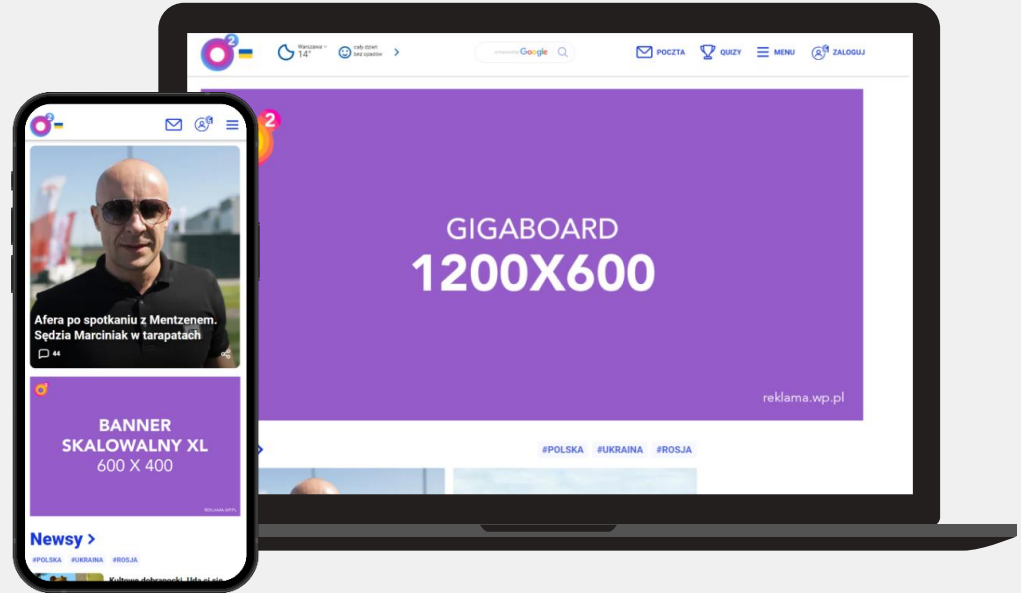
Warszawa 14° cały dzień bez opadów

Google

POCZTA QUIZY MENU ZALOGUJ

GIGABOARD
1200X600

reklama.wp.pl

#POLSKA #UKRAINA #ROSJA

Afera po spotkaniu z Mentzenem. Sędzia Marciniak w tarapatach

44

BANNER SKALOWALNY XL
600 X 400

REKLAMA.WP.PL

Newsy >

#POLSKA #UKRAINA #ROSJA

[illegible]